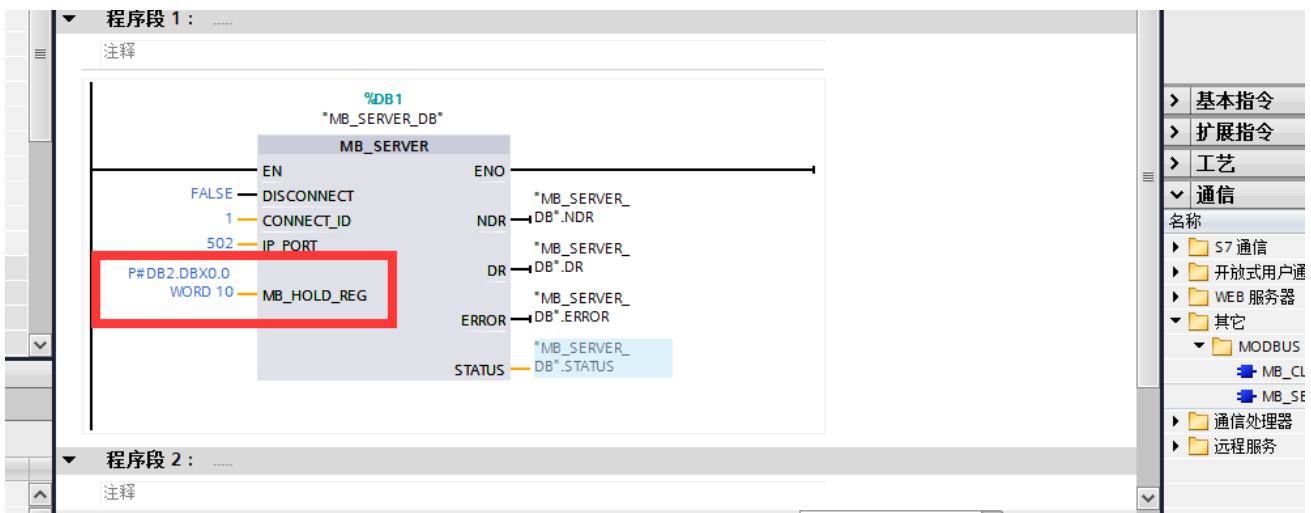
程序段 1： ......

注释

%DB1
"MB_SERVER_DB"

MB_SERVER

EN
ENO
FALSE — DISCONNECT
1 — CONNECT_ID
NDR — "MB_SERVER_DB".NDR
502 — IP_PORT
P#DB2.DBX0.0 WORD 10 — MB_HOLD_REG
DR — "MB_SERVER_DB".DR
ERROR — "MB_SERVER_DB".ERROR
STATUS — "MB_SERVER_DB".STATUS

程序段 2： ......

注释

基本指令
扩展指令
工艺
通信
名称
S7 通信
开放式用户通
WEB 服务器
其它
MODBUS
MB_CL
MB_SE
通信处理器
远程服务